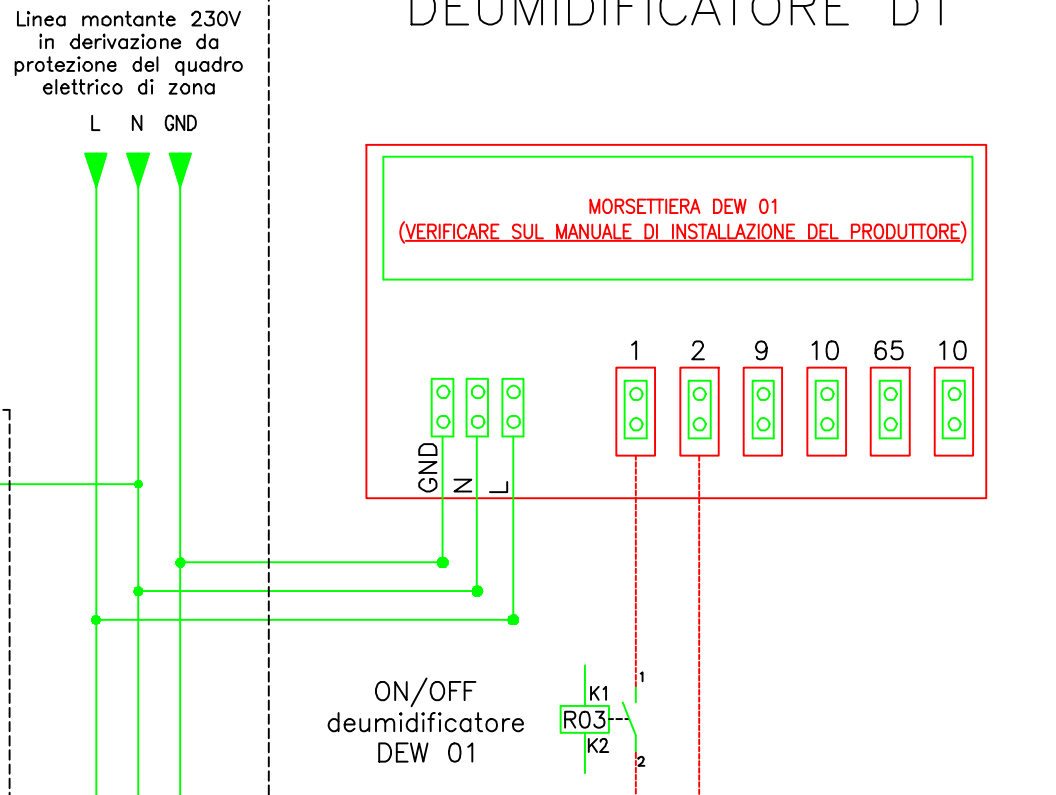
Linea montante 230V in derivazione da protezione del quadro elettrico di zona

L N GND

DEUMIDIFICATORE D1

MORSETTIERA DEW 01
(VERIFICARE SUL MANUALE DI INSTALLAZIONE DEL PRODUTTORE)

1 2 9 10 65 10

GND N L

ON/OFF
deumidificatore
DEW 01

K1
R03
K2

1
2